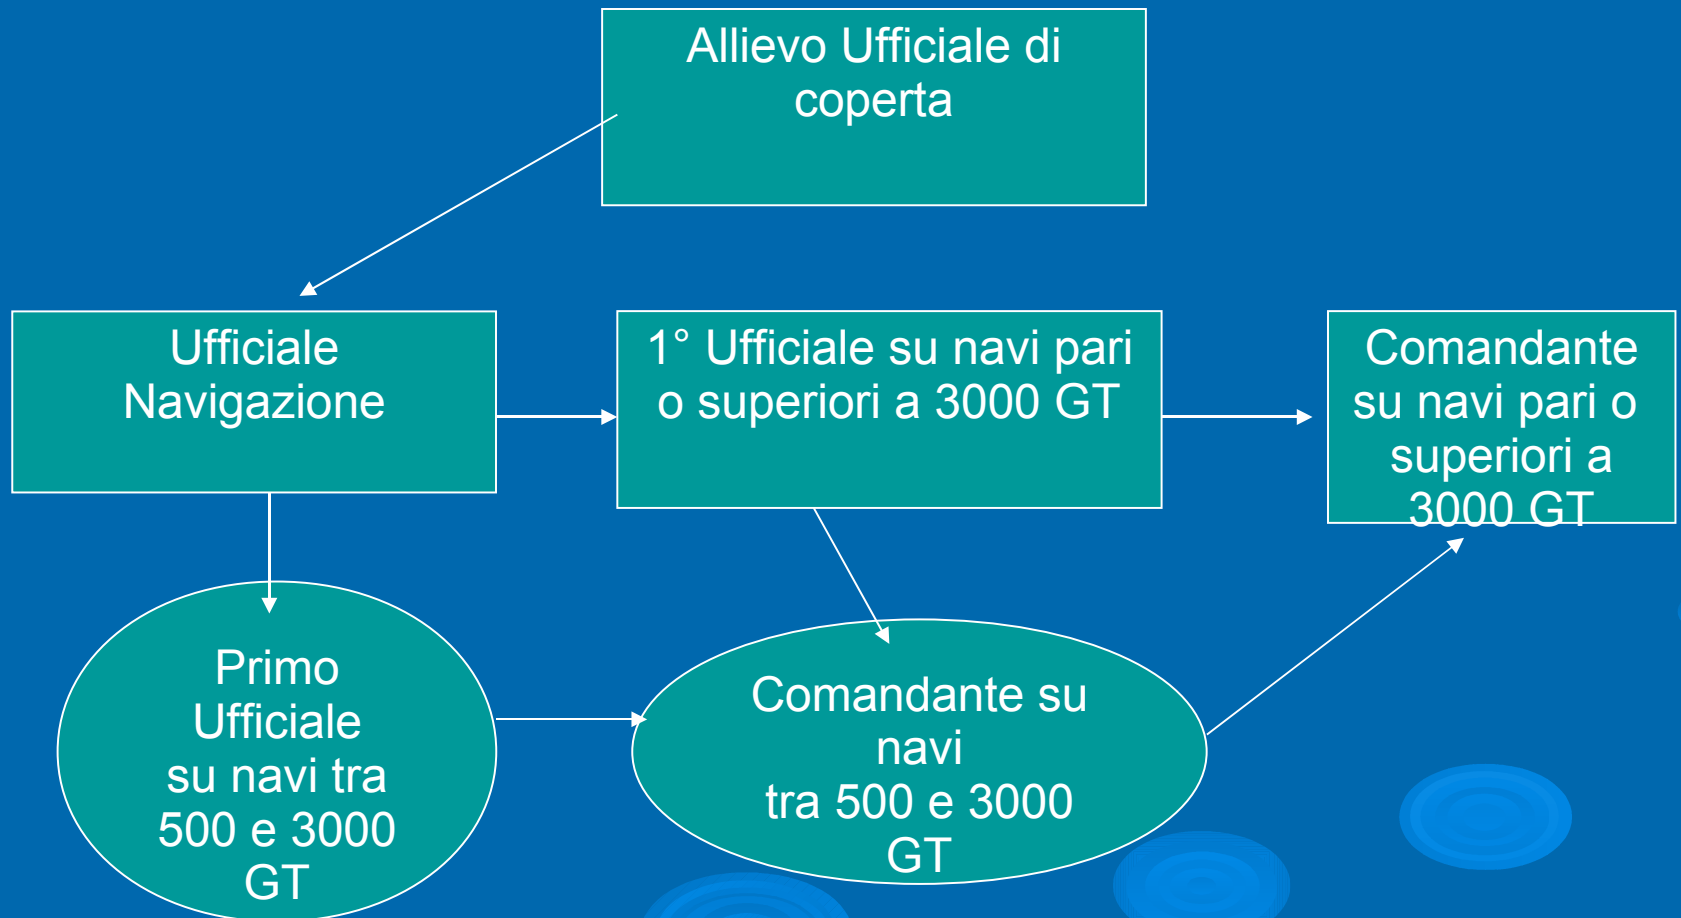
Allievo Ufficiale di coperta

Ufficiale Navigazione

1° Ufficiale su navi pari o superiori a 3000 GT

Comandante su navi pari o superiori a 3000 GT

Primo Ufficiale su navi tra 500 e 3000 GT

Comandante su navi tra 500 e 3000 GT